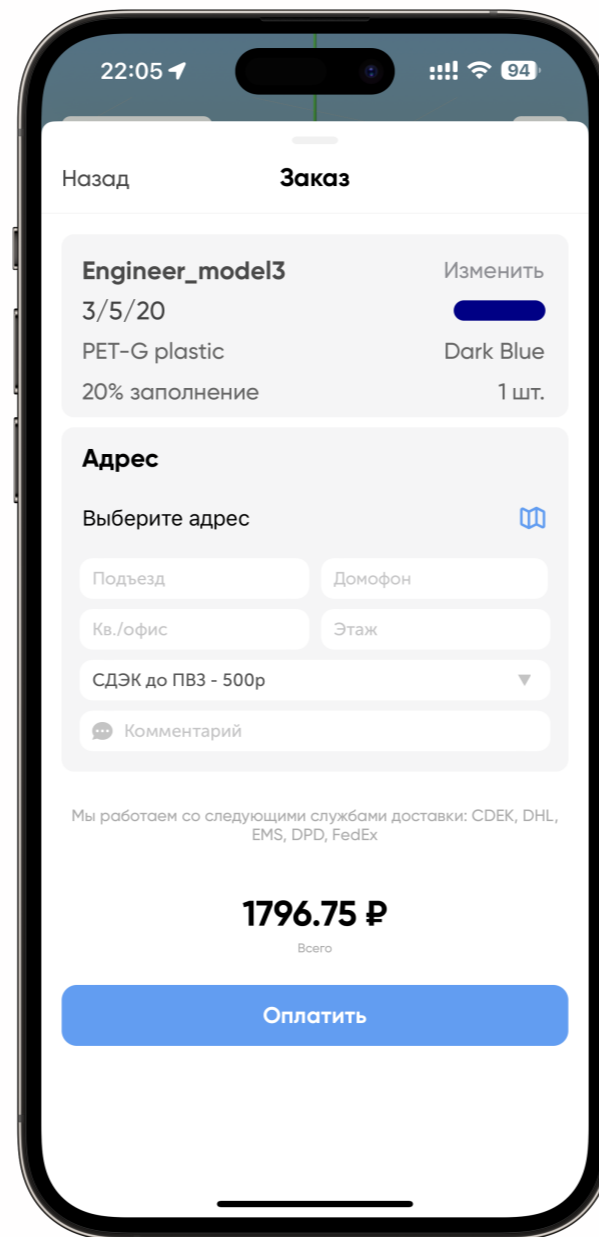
22:05

94

Назад

Заказ

Engineer_model3

Изменить

3/5/20

PET-G plastic

Dark Blue

20% заполнение

1 шт.

Адрес

Выберите адрес

Подъезд

Домофон

Кв./офис

Этаж

СДЭК до ПВЗ - 500р

Комментарий

Мы работаем со следующими службами доставки: CDEK, DHL, EMS, DPD, FedEx

1796.75 ₽

Всего

Оплатить